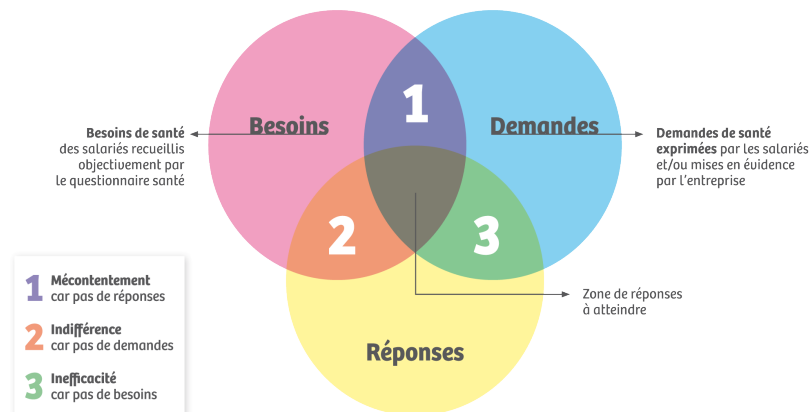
Besoins de santé des salariés recueillis objectivement par le questionnaire santé

Besoins

1

Demandes

Demandes de santé exprimées par les salariés et/ou mises en évidence par l'entreprise

2

3

Zone de réponses à atteindre

Réponses

1 Mécontentement car pas de réponses

2 Indifférence car pas de demandes

3 Inefficacité car pas de besoins